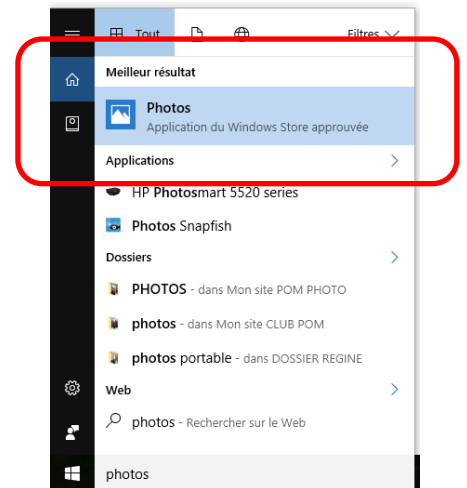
Tout

Filtres

Meilleur résultat

Photos
Application du Windows Store approuvée

Applications

HP Photosmart 5520 series

Photos Snapfish

Dossiers

PHOTOS - dans Mon site POM PHOTO

photos - dans Mon site CLUB POM

photos portable - dans DOSSIER REGINE

Web

photos - Rechercher sur le Web

photos